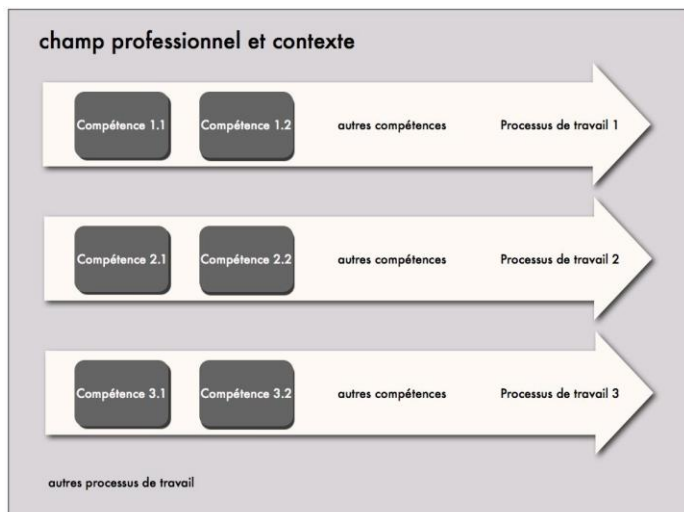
champ professionnel et contexte

Compétence 1.1 Compétence 1.2 autres compétences Processus de travail 1

Compétence 2.1 Compétence 2.2 autres compétences Processus de travail 2

Compétence 3.1 Compétence 3.2 autres compétences Processus de travail 3

autres processus de travail